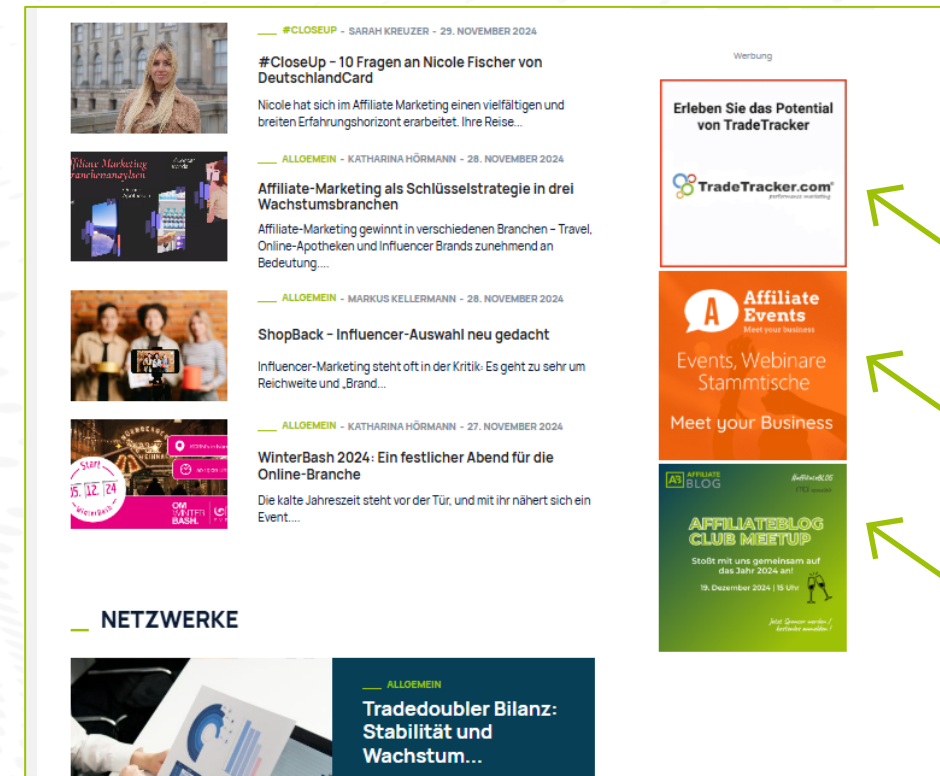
#CLOSEUP - SARAH KREUZER - 29. NOVEMBER 2024

#CloseUp – 10 Fragen an Nicole Fischer von DeutschlandCard

Nicole hat sich im Affiliate Marketing einen vielfältigen und breiten Erfahrungshorizont erarbeitet. Ihre Reise...

Affiliate Marketing Branchenanalysen

ALLGEMEIN - KATHARINA HÖRMANN - 28. NOVEMBER 2024

Affiliate-Marketing als Schlüsselstrategie in drei Wachstumsbranchen

Affiliate-Marketing gewinnt in verschiedenen Branchen – Travel, Online-Apotheken und Influencer Brands zunehmend an Bedeutung....

ALLGEMEIN - MARKUS KELLERMANN - 28. NOVEMBER 2024

ShopBack – Influencer-Auswahl neu gedacht

Influencer-Marketing steht oft in der Kritik: Es geht zu sehr um Reichweite und „Brand...

Start 05.12.24 WinterBash

OM WINTERBASH.

ALLGEMEIN - KATHARINA HÖRMANN - 27. NOVEMBER 2024

WinterBash 2024: Ein festlicher Abend für die Online-Branche

Die kalte Jahreszeit steht vor der Tür, und mit ihr nähert sich ein Event....

Werbung

Erleben Sie das Potential von TradeTracker

TradeTracker.com performance marketing

Affiliate Events Meet your business

Events, Webinare Stammtische

Meet your Business

AFFILIATE BLOG

AFFILIATEBLOG CLUB MEETUP

Stoßt mit uns gemeinsam auf das Jahr 2024 an!

19. Dezember 2024 | 15 Uhr

Jetzt Gewinner werden / kostenlos anmelden!

NETZWERKE

ALLGEMEIN

Tradedoubler Bilanz: Stabilität und Wachstum...